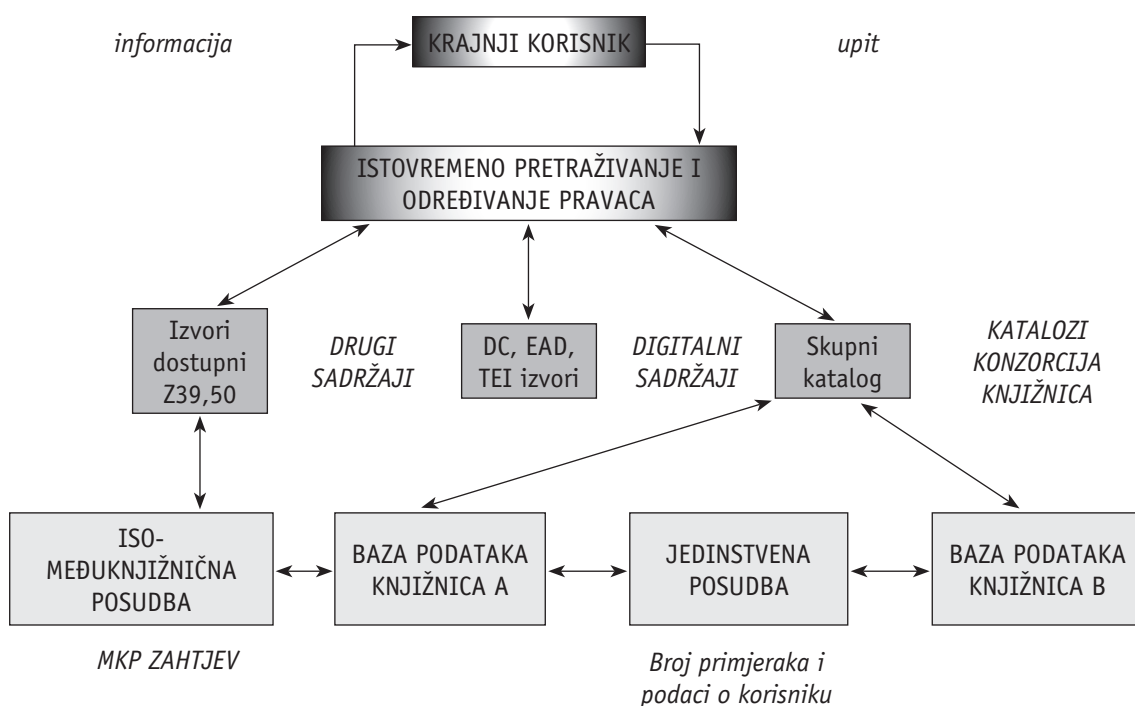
informacija

KRAJNJI KORISNIK

upit

ISTOVREMENO PRETRAŽIVANJE I ODREĐIVANJE PRAVACA

Izvori dostupni Z39,50

DRUGI SADRŽAJI

DC, EAD, TEI izvori

DIGITALNI SADRŽAJI

Skupni katalog

KATALOZI KONZORCIJA KNJIŽNICA

ISO-MEĐUKNJIŽNIČNA POSUDBA

BAZA PODATAKA KNJIŽNICA A

JEDINSTVENA POSUDBA

BAZA PODATAKA KNJIŽNICA B

MKP ZAHTJEV

Broj primjeraka i podaci o korisniku